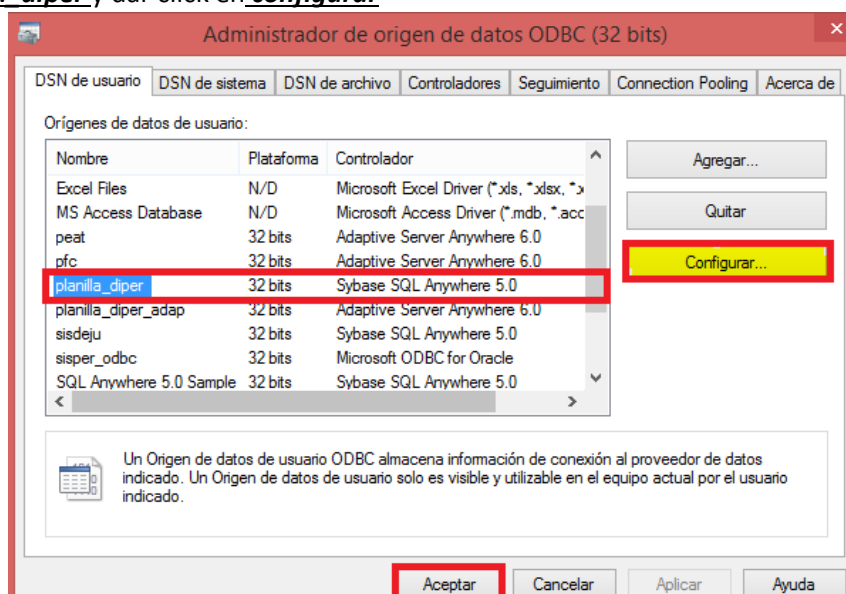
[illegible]_diper y dar click en configurar.

Administrador de origen de datos ODBC (32 bits)

DSN de usuario | DSN de sistema | DSN de archivo | Controladores | Seguimiento | Connection Pooling | Acerca de

Orígenes de datos de usuario:

| Nombre | Plataforma | Controlador |
|---|---|---|
| Excel Files | N/D | Microsoft Excel Driver (*.xls, *.xlsx, *.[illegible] |
| MS Access Database | N/D | Microsoft Access Driver (*.mdb, *.acc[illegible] |
| peat | 32 bits | Adaptive Server Anywhere 6.0 |
| pfc | 32 bits | Adaptive Server Anywhere 6.0 |
| planilla_diper | 32 bits | Sybase SQL Anywhere 5.0 |
| planilla_diper_adap | 32 bits | Adaptive Server Anywhere 6.0 |
| sisdeju | 32 bits | Sybase SQL Anywhere 5.0 |
| sisper_odbc | 32 bits | Microsoft ODBC for Oracle |
| SQL Anywhere 5.0 Sample | 32 bits | Sybase SQL Anywhere 5.0 |

Agregar...
Quitar
Configurar...

Un Origen de datos de usuario ODBC almacena información de conexión al proveedor de datos indicado. Un Origen de datos de usuario solo es visible y utilizable en el equipo actual por el usuario indicado.

Aceptar | Cancelar | Aplicar | Ayuda